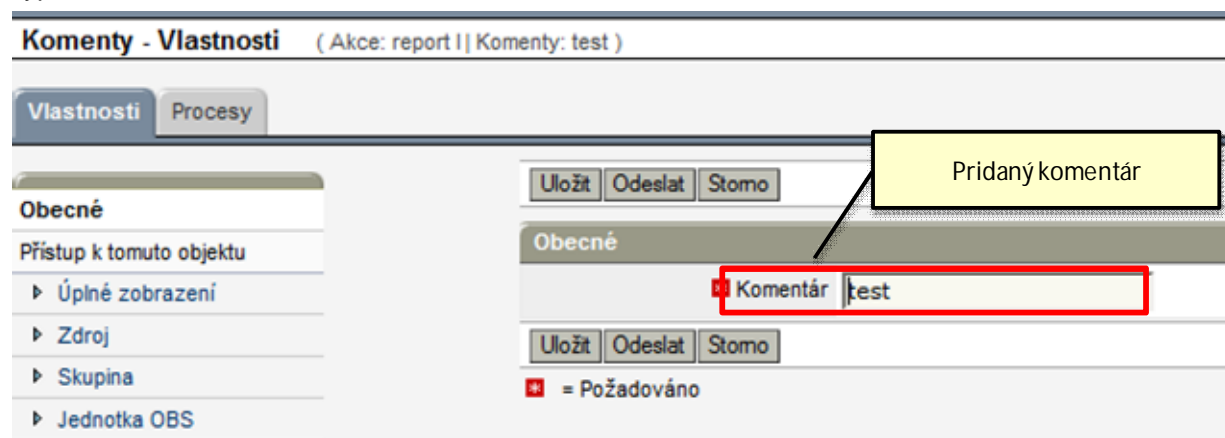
Komenty - Vlastnosti ( Akce: report I | Komenty: test )

Vlastnosti Procesy

Obecné
Přístup k tomuto objektu
▸ Úplné zobrazení
▸ Zdroj
▸ Skupina
▸ Jednotka OBS

Uložit Odeslat Storno

Pridaný komentár

Obecné

Komentár test

Uložit Odeslat Storno

= Požadováno